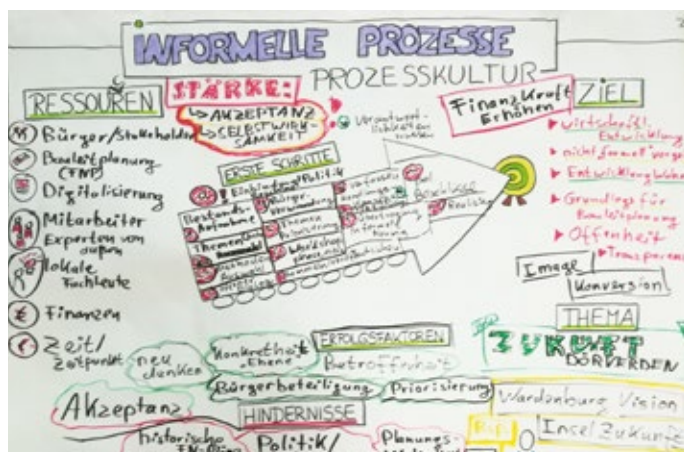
INFORMELLE PROZESSE

PROZESSKULTUR

STÄRKE:
↳ AKZEPTANZ
↳ SELBSTWIRKSAMKEIT

RESSOUREN

Bürger/Stakeholder

Bauleitplanung (FNP)

Digitalisierung

Mitarbeiter
Experten von außen

lokale Fachleute

Finanzen

Zeit/Zeitpunkt

Verantwortlichkeiten

Finanzkraft erhöhen

ZIEL

▸ wirtschaftl. Entwicklung
▸ nicht formell vorgeben
▸ Entwicklungsziele
▸ Grundlage für Bauleitplanung
▸ Offenheit
▸ Transparenz

ERSTE SCHRITTE

Einbindung Politik

Bestandsaufnahme

Bürgerbeteiligung

Themenfelder

Themen-priorisierung

Workshop

Ergebnisse

Umsetzung

Image

Konversion

THEMA

ZUKUNFT DÖRVERDEN

neu denken

Konkretheit Ebene

ERFOLGSFAKTOREN

Betroffenheit

Bürgerbeteiligung

Priorisierung

Wardenburg Vision

Akzeptanz

HINDERNISSE

historische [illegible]

Politik/

Planungs-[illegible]

Insel Zukunft

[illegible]